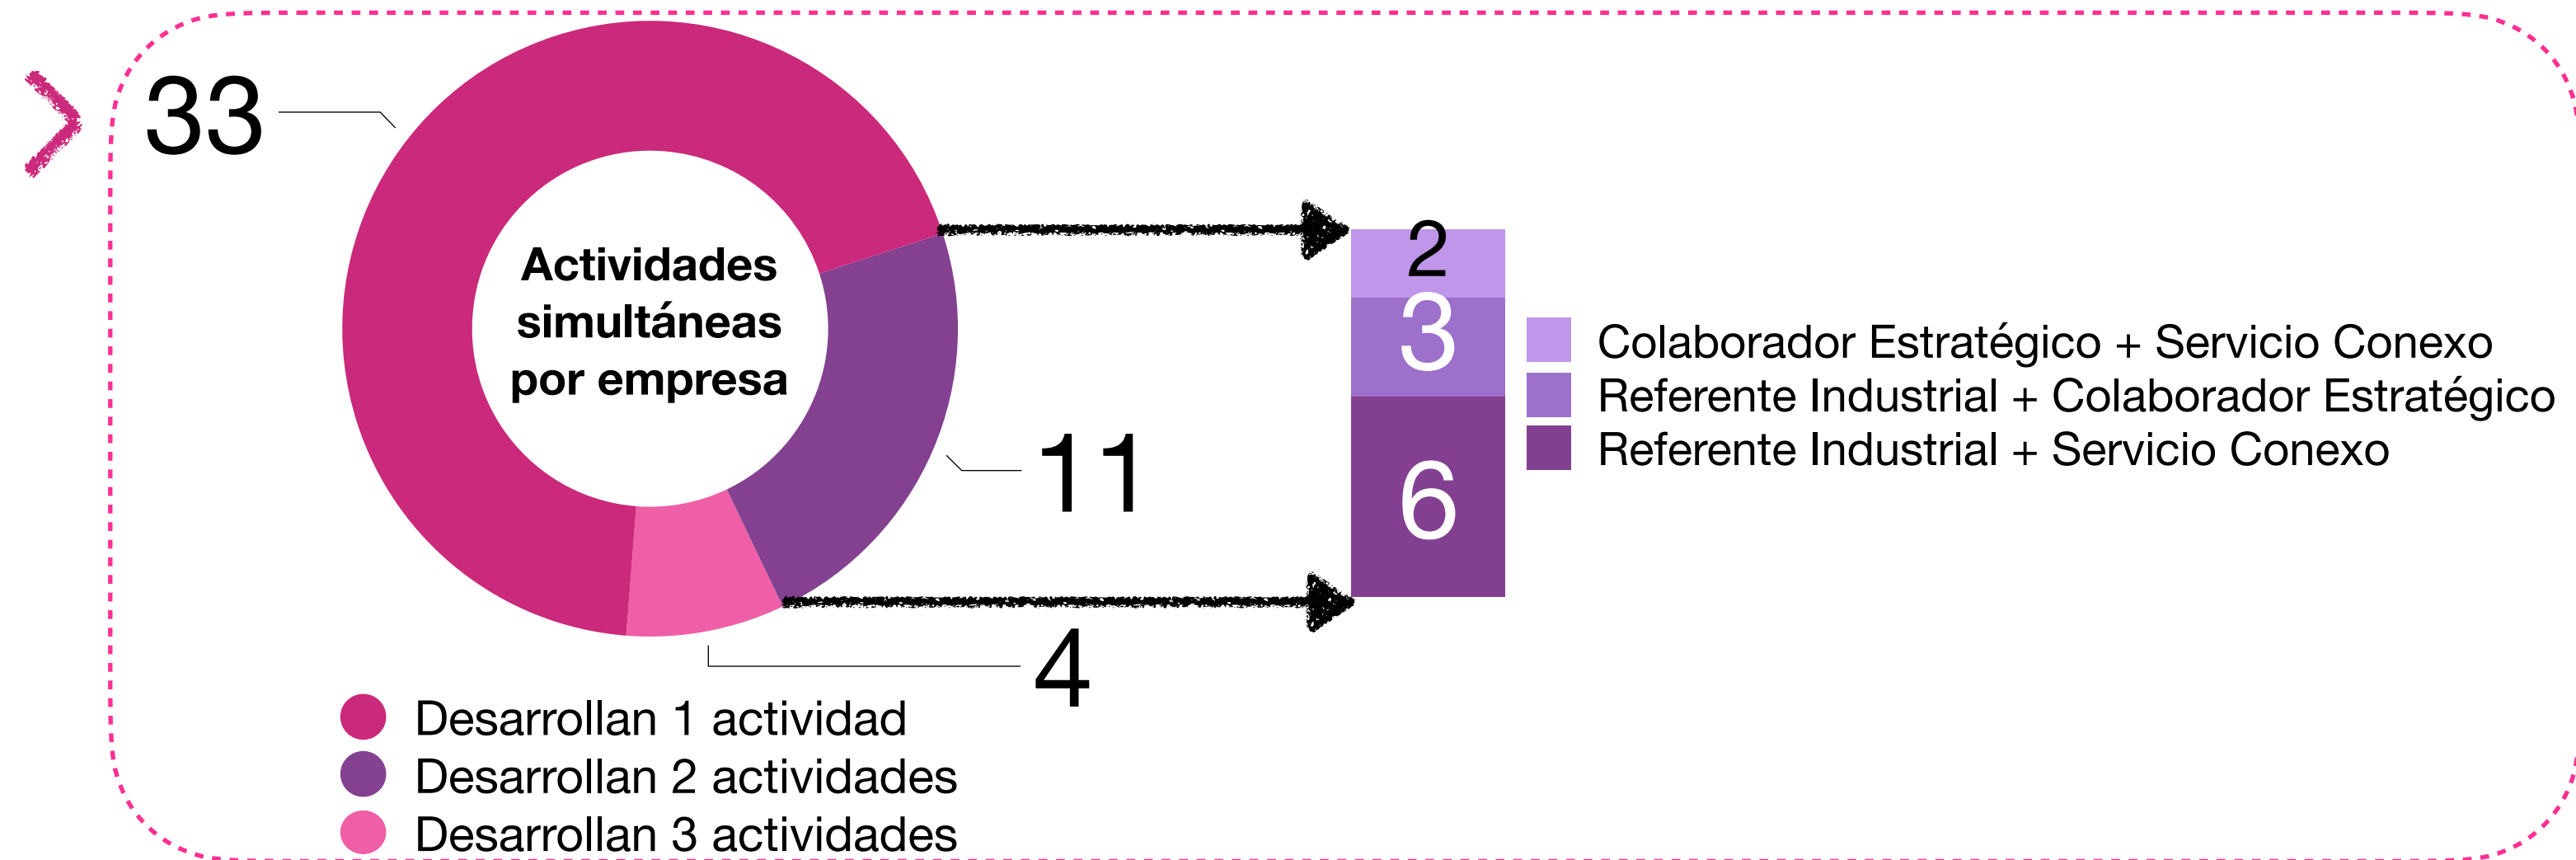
33

Actividades simultáneas por empresa

11

4

2
3
6

Colaborador Estratégico + Servicio Conexo
Referente Industrial + Colaborador Estratégico
Referente Industrial + Servicio Conexo

Desarrollan 1 actividad
Desarrollan 2 actividades
Desarrollan 3 actividades